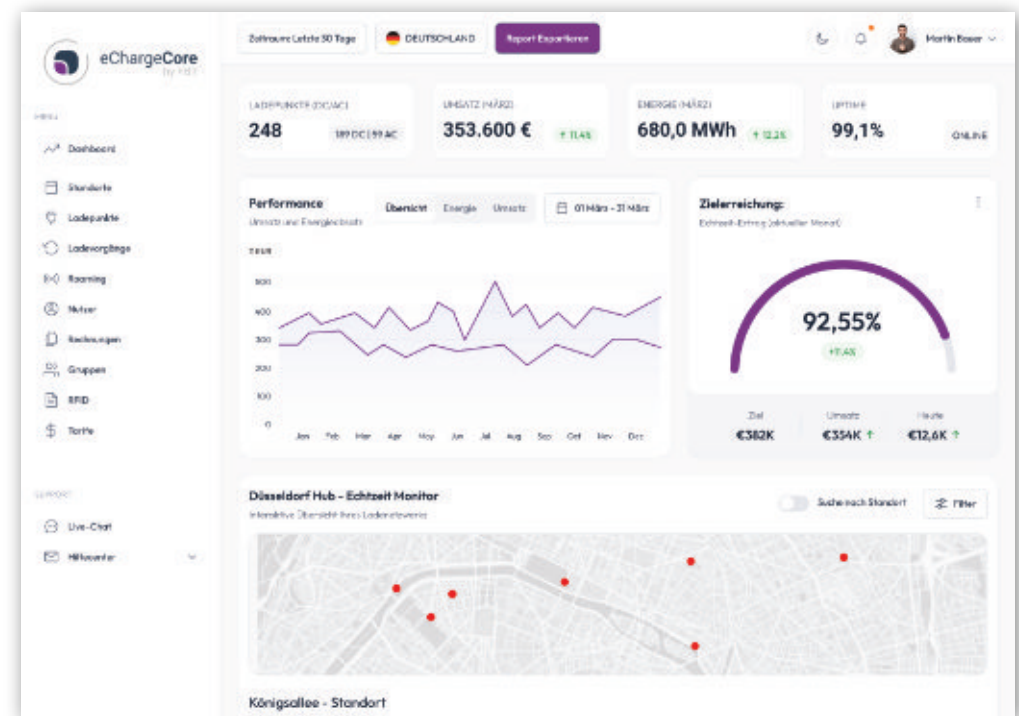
eChargeCore
by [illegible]

Zeitraum: Letzte 30 Tage
DEUTSCHLAND
Report Exportieren
Martin Bauer

MENU
Dashboard
Standorte
Ladepunkte
Ladevorgänge
Roaming
Nutzer
Rechnungen
Gruppen
RFID
Tarife

SUPPORT
Live-Chat
Hilfecenter

LADEPUNKTE (DC/AC)
248
189 DC | 59 AC

UMSATZ (MÄRZ)
353.600 €
↑ 11,4%

ENERGIE (MÄRZ)
680,0 MWh
↑ 12,2%

UPTIME
99,1%
ONLINE

Performance
Umsatz und Energiebedarf
Übersicht Energie Umsatz
01 März - 31 März

TEUR
500
400
300
200
100
0
Jan Feb Mar Apr May Jun Jul Aug Sep Oct Nov Dec

Zielerreichung:
Echtzeit-Ertrag (aktueller Monat)
92,55%
+11,4%

Ziel
€382K
Umsatz
€354K ↑
Heute
€12,6K ↑

Düsseldorf Hub - Echtzeit Monitor
Interaktive Übersicht Ihres Ladenetzwerks
Suche nach Standort
Filter

Königsallee - Standort